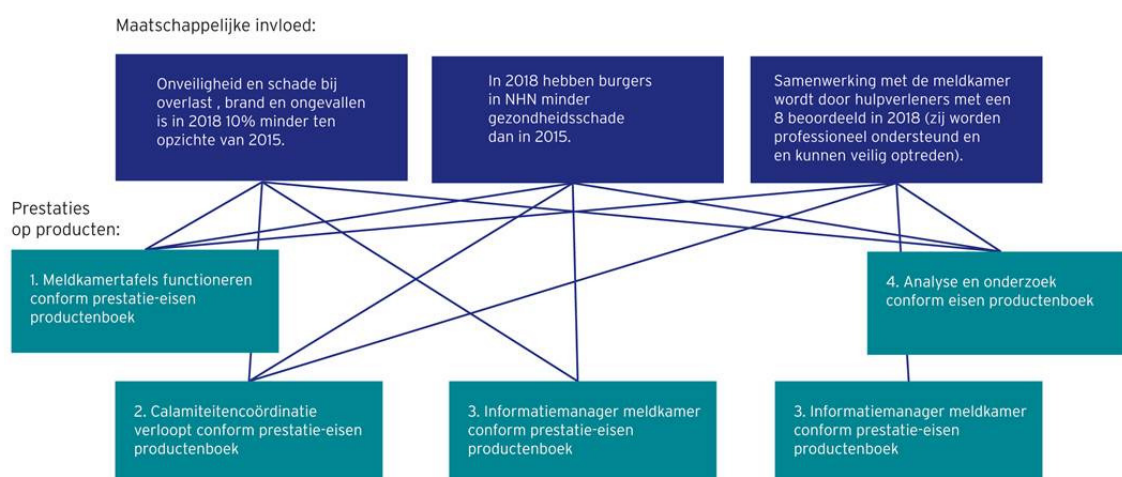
Maatschappelijke invloed:

Onveiligheid en schade bij overlast , brand en ongevallen is in 2018 10% minder ten opzichte van 2015.

In 2018 hebben burgers in NHN minder gezondheidsschade dan in 2015.

Samenwerking met de meldkamer wordt door hulpverleners met een 8 beoordeeld in 2018 (zij worden professioneel ondersteund en en kunnen veilig optreden).

Prestaties op producten:

1. Meldkamertafels functioneren conform prestatie-eisen productenboek

4. Analyse en onderzoek conform eisen productenboek

2. Calamiteitencoördinatie verloopt conform prestatie-eisen productenboek

3. Informatiemanager meldkamer conform prestatie-eisen productenboek

3. Informatiemanager meldkamer conform prestatie-eisen productenboek